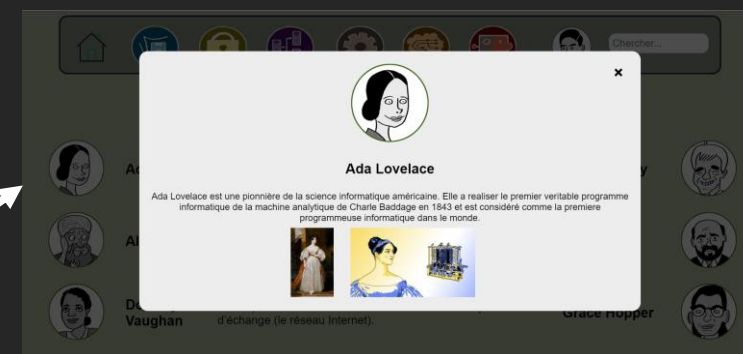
Chercher...

×

Ada Lovelace

Ada Lovelace est une pionnière de la science informatique américaine. Elle a realiser le premier veritable programme informatique de la machine analytique de Charle Baddage en 1843 et est considéré comme la premiere programmeuse informatique dans le monde.

Ad

Al

Do
Vaughan

d'échange (le réseau Internet).

Grace Hopper